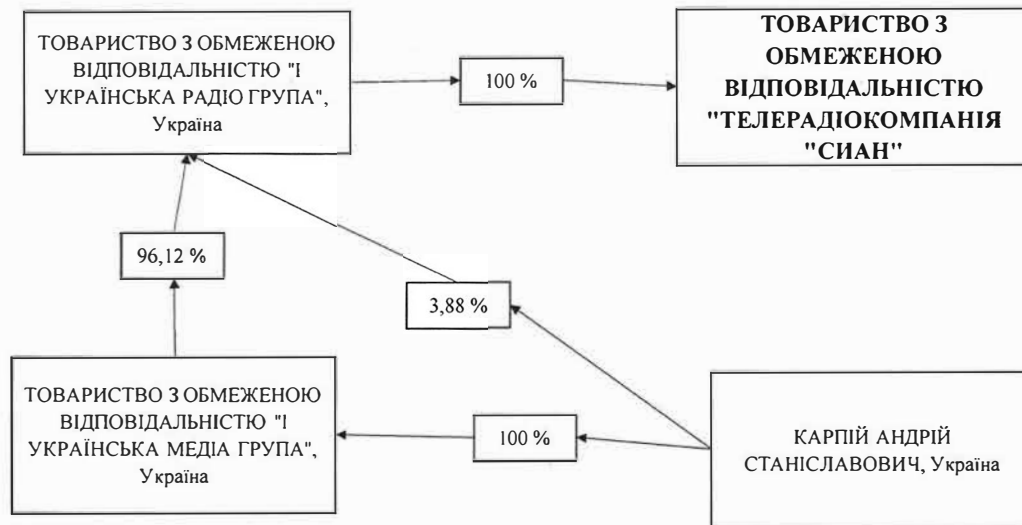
ТОВАРИСТВО З ОБМЕЖЕНОЮ ВІДПОВІДАЛЬНІСТЮ "І УКРАЇНСЬКА РАДІО ГРУПА", Україна

100 %

ТОВАРИСТВО З ОБМЕЖЕНОЮ ВІДПОВІДАЛЬНІСТЮ "ТЕЛЕРАДІОКОМПАНІЯ "СИАН"

96,12 %

3,88 %

ТОВАРИСТВО З ОБМЕЖЕНОЮ ВІДПОВІДАЛЬНІСТЮ "І УКРАЇНСЬКА МЕДІА ГРУПА", Україна

100 %

КАРПІЙ АНДРІЙ СТАНІСЛАВОВИЧ, Україна